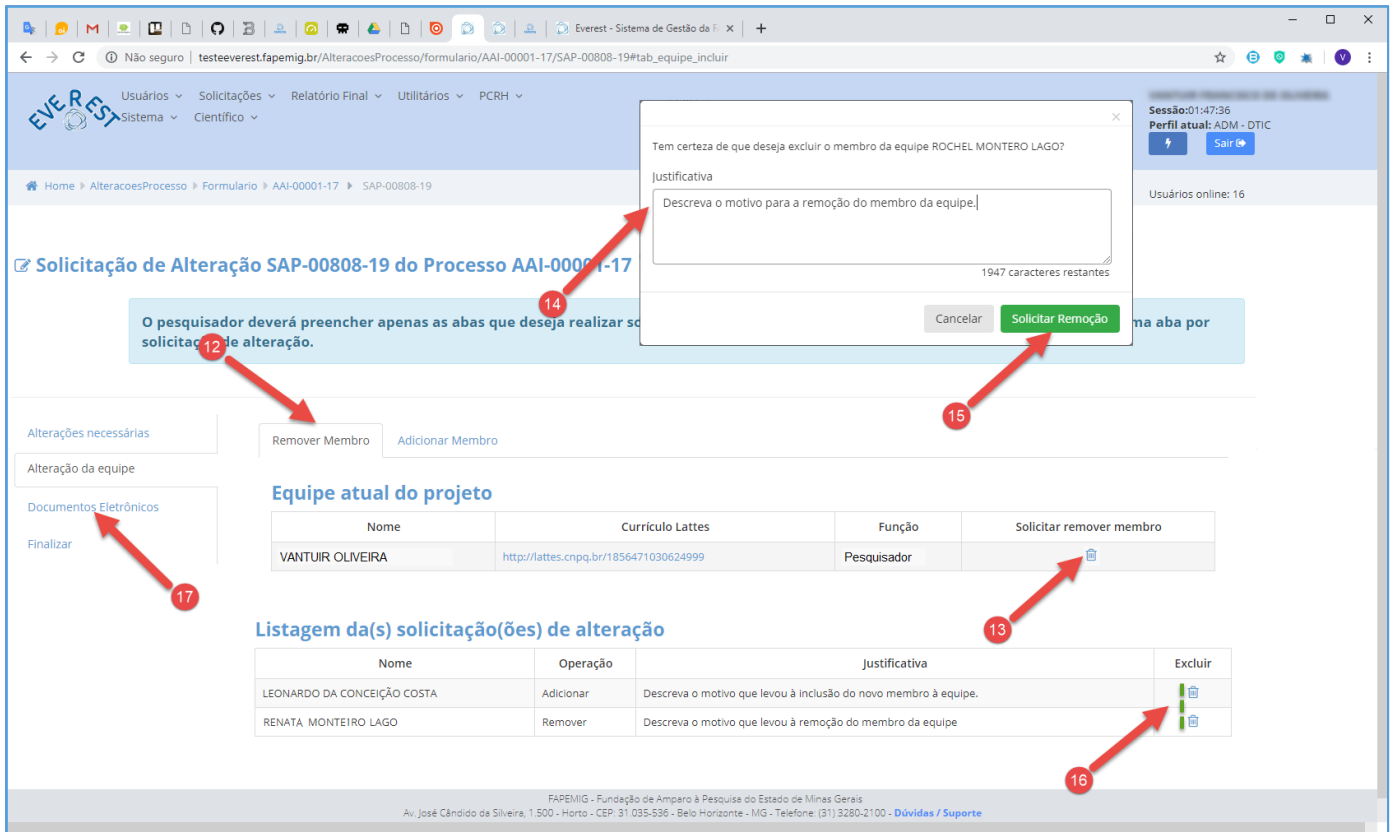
Everest - Sistema de Gestão da F

Não seguro | testeeverest.fapemig.br/AlteracoesProcesso/formulario/AAI-00001-17/SAP-00808-19#tab_equipe_incluir

EVEREST

Usuários Solicitações Relatório Final Utilitários PCRH Sistema Científico

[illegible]
Sessão:01:47:36
Perfil atual: ADM - DTIC
Sair

Home ▸ AlteracoesProcesso ▸ Formulario ▸ AAI-00001-17 ▸ SAP-00808-19

Usuários online: 16

Solicitação de Alteração SAP-00808-19 do Processo AAI-00001-17

O pesquisador deverá preencher apenas as abas que deseja realizar so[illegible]ma aba por solicitação de alteração.

Tem certeza de que deseja excluir o membro da equipe ROCHEL MONTERO LAGO?

Justificativa

Descreva o motivo para a remoção do membro da equipe.

1947 caracteres restantes

Cancelar Solicitar Remoção

Alterações necessárias
Alteração da equipe
Documentos Eletrônicos
Finalizar

Remover Membro Adicionar Membro

Equipe atual do projeto

| Nome | Currículo Lattes | Função | Solicitar remover membro |
|---|---|---|---|
| VANTUIR OLIVEIRA | http://lattes.cnpq.br/1856471030624999 | Pesquisador | |

Listagem da(s) solicitação(ões) de alteração

| Nome | Operação | Justificativa | Excluir |
|---|---|---|---|
| LEONARDO DA CONCEIÇÃO COSTA | Adicionar | Descreva o motivo que levou à inclusão do novo membro à equipe. | |
| RENATA MONTEIRO LAGO | Remover | Descreva o motivo que levou à remoção do membro da equipe | |

12 13 14 15 16 17

FAPEMIG - Fundação de Amparo à Pesquisa do Estado de Minas Gerais
Av. José Cândido da Silveira, 1.500 - Horto - CEP: 31.035-536 - Belo Horizonte - MG - Telefone: (31) 3280-2100 - Dúvidas / Suporte